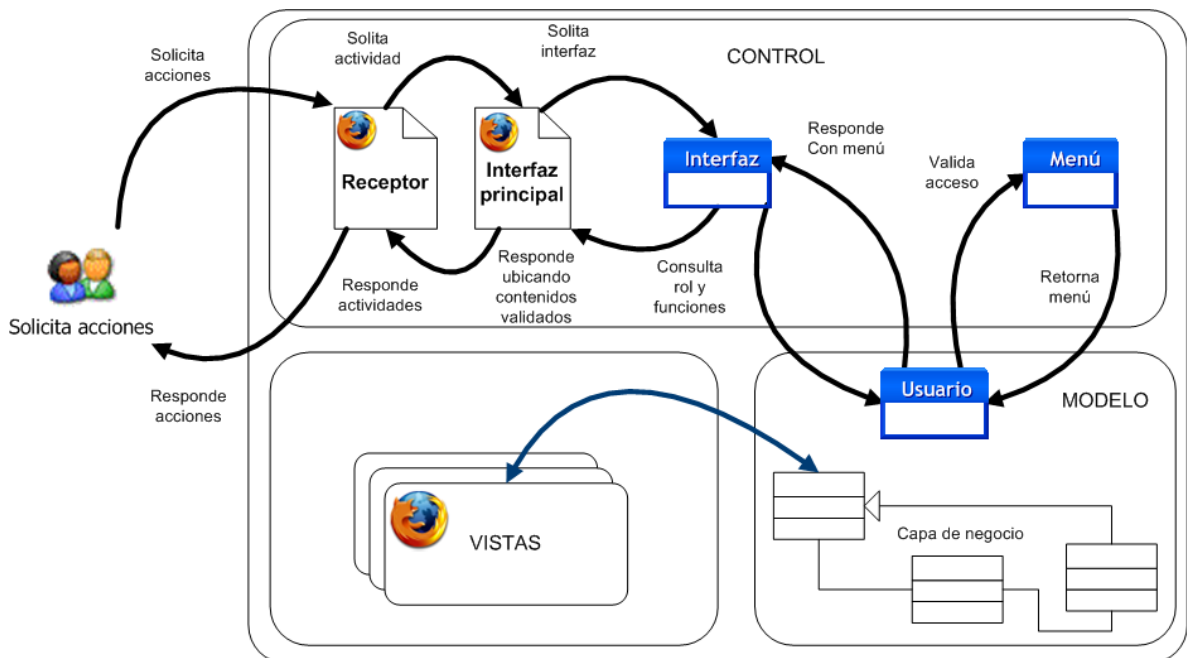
Solicita acciones

Solita actividad

Solita interfaz

CONTROL

Receptor

Interfaz principal

Interfaz

Responde Con menú

Valida acceso

Menú

Solicita acciones

Responde actividades

Responde ubicando contenidos validados

Consulta rol y funciones

Retorna menú

Responde acciones

Usuario

MODELO

VISTAS

Capa de negocio